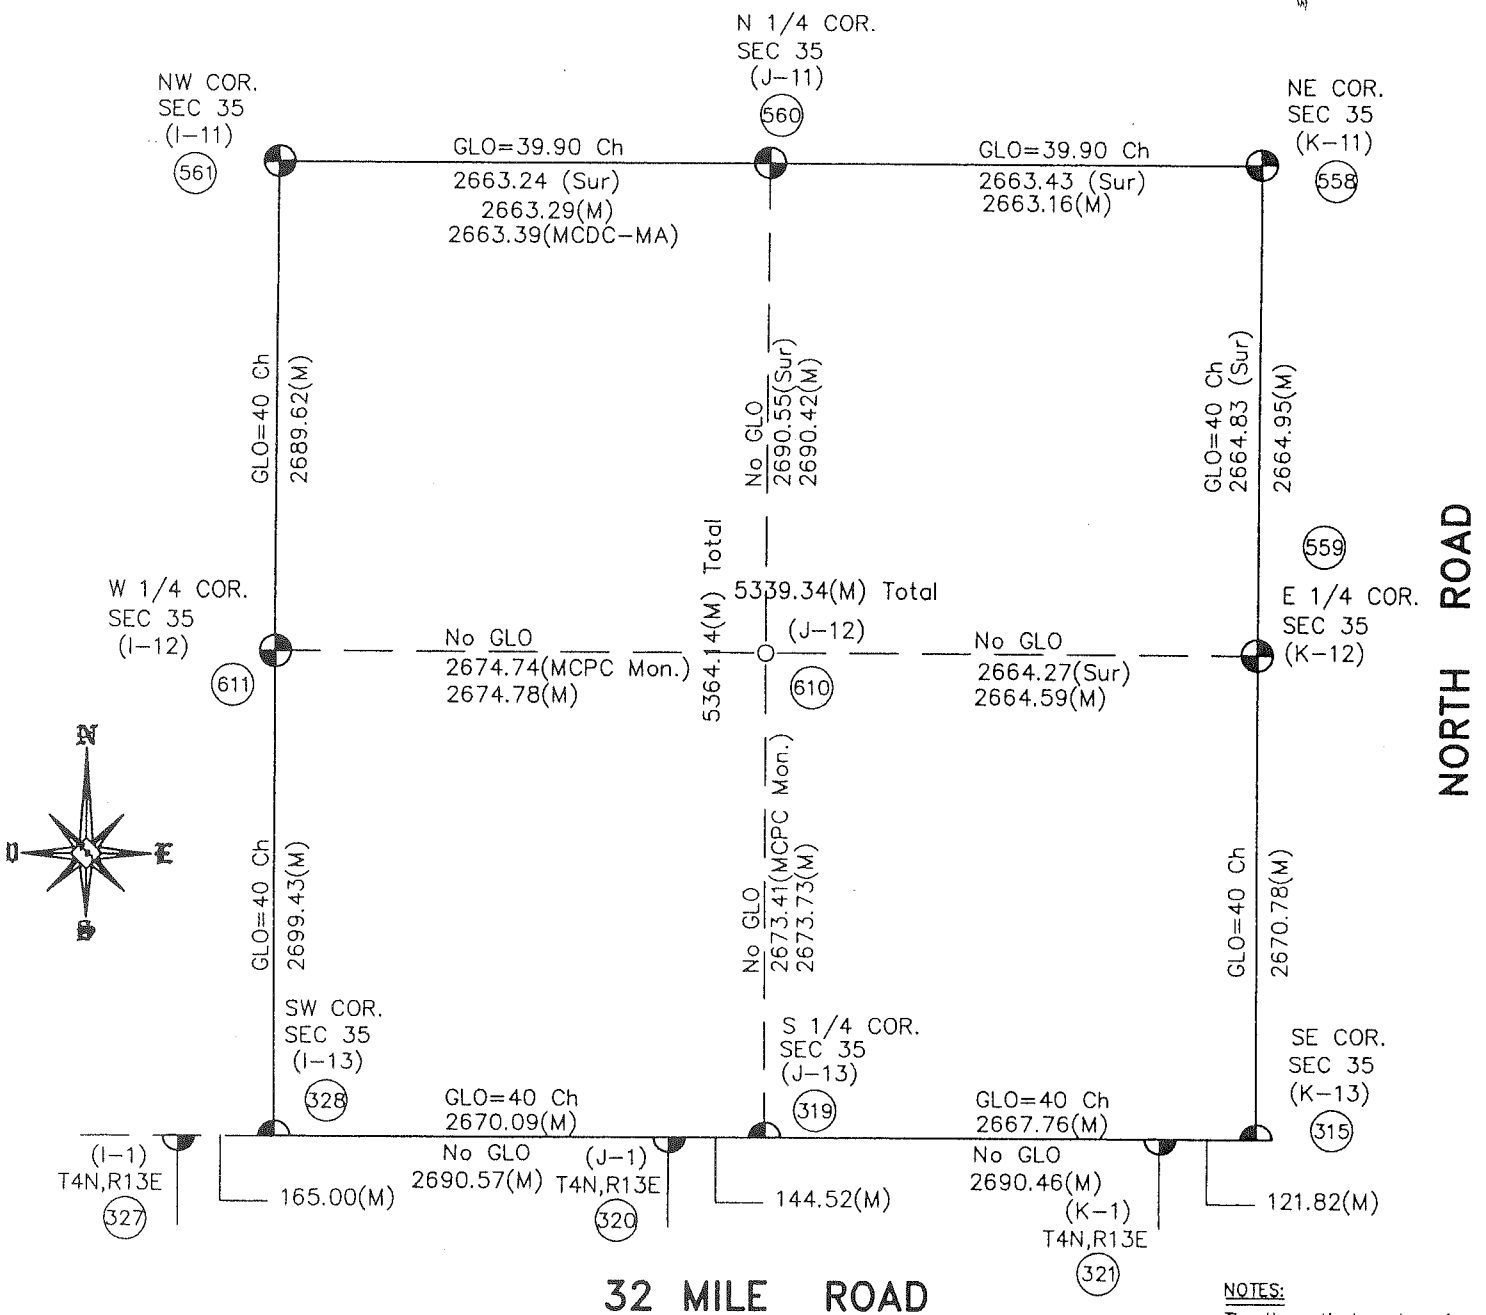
N 1/4 COR.
SEC 35
(J-11)
560

NW COR.
SEC 35
(I-11)
561

NE COR.
SEC 35
(K-11)
558

GLO=39.90 Ch
2663.24 (Sur)
2663.29(M)
2663.39(MCDC-MA)

GLO=39.90 Ch
2663.43 (Sur)
2663.16(M)

GLO=40 Ch
2689.62(M)

No GLO
2690.55(Sur)
2690.42(M)

GLO=40 Ch
2664.83 (Sur)
2664.95(M)

559

5364.14(M) Total

5339.34(M) Total

W 1/4 COR.
SEC 35
(I-12)
611

No GLO
2674.74(MCPC Mon.)
2674.78(M)

(J-12)
610

No GLO
2664.27(Sur)
2664.59(M)

E 1/4 COR.
SEC 35
(K-12)

NORTH ROAD

N
W
E
S

GLO=40 Ch
2699.43(M)

No GLO
2673.41(MCPC Mon.)
2673.73(M)

GLO=40 Ch
2670.78(M)

SW COR.
SEC 35
(I-13)
328

S 1/4 COR.
SEC 35
(J-13)
319

SE COR.
SEC 35
(K-13)
315

GLO=40 Ch
2670.09(M)

GLO=40 Ch
2667.76(M)

(I-1)
T4N,R13E
327

165.00(M)

No GLO
2690.57(M)

(J-1)
T4N,R13E
320

144.52(M)

No GLO
2690.46(M)
(K-1)
T4N,R13E
321

121.82(M)

32 MILE ROAD

NOTES:
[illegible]